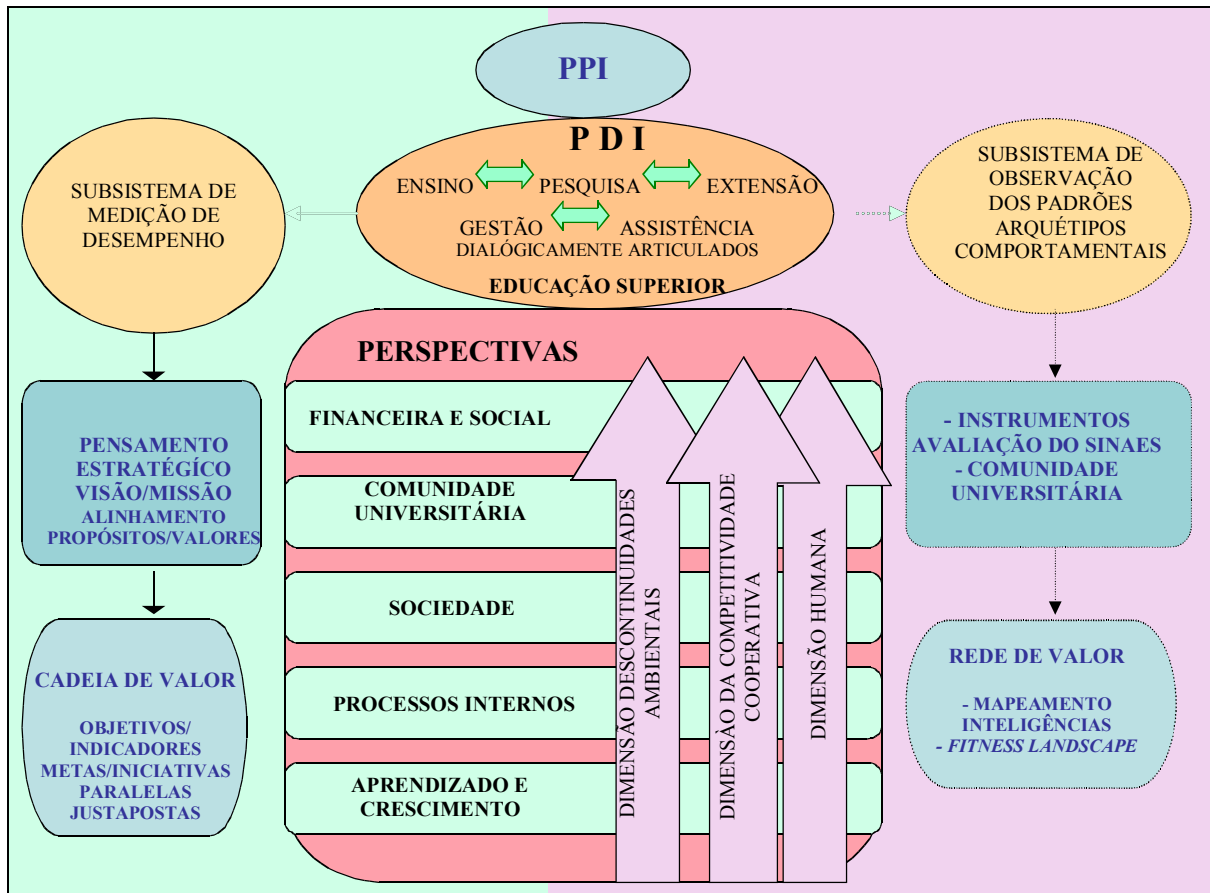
PPI

P D I

ENSINO PESQUISA EXTENSÃO

GESTÃO ASSISTÊNCIA

DIALÓGICAMENTE ARTICULADOS

EDUCAÇÃO SUPERIOR

SUBSISTEMA DE MEDIÇÃO DE DESEMPENHO

PENSAMENTO ESTRATÉGICO VISÃO/MISSÃO ALINHAMENTO PROPÓSITOS/VALORES

CADEIA DE VALOR

OBJETIVOS/ INDICADORES METAS/INICIATIVAS PARALELAS JUSTAPOSTAS

PERSPECTIVAS

FINANCEIRA E SOCIAL

COMUNIDADE UNIVERSITÁRIA

SOCIEDADE

PROCESSOS INTERNOS

APRENDIZADO E CRESCIMENTO

DIMENSÃO DESCONTINUIDADES AMBIENTAIS

DIMENSÃO DA COMPETITIVIDADE COOPERATIVA

DIMENSÃO HUMANA

SUBSISTEMA DE OBSERVAÇÃO DOS PADRÕES ARQUÉTIPOS COMPORTAMENTAIS

- INSTRUMENTOS AVALIAÇÃO DO SINAES
- COMUNIDADE UNIVERSITÁRIA

REDE DE VALOR

- MAPEAMENTO INTELIGÊNCIAS
- FITNESS LANDSCAPE